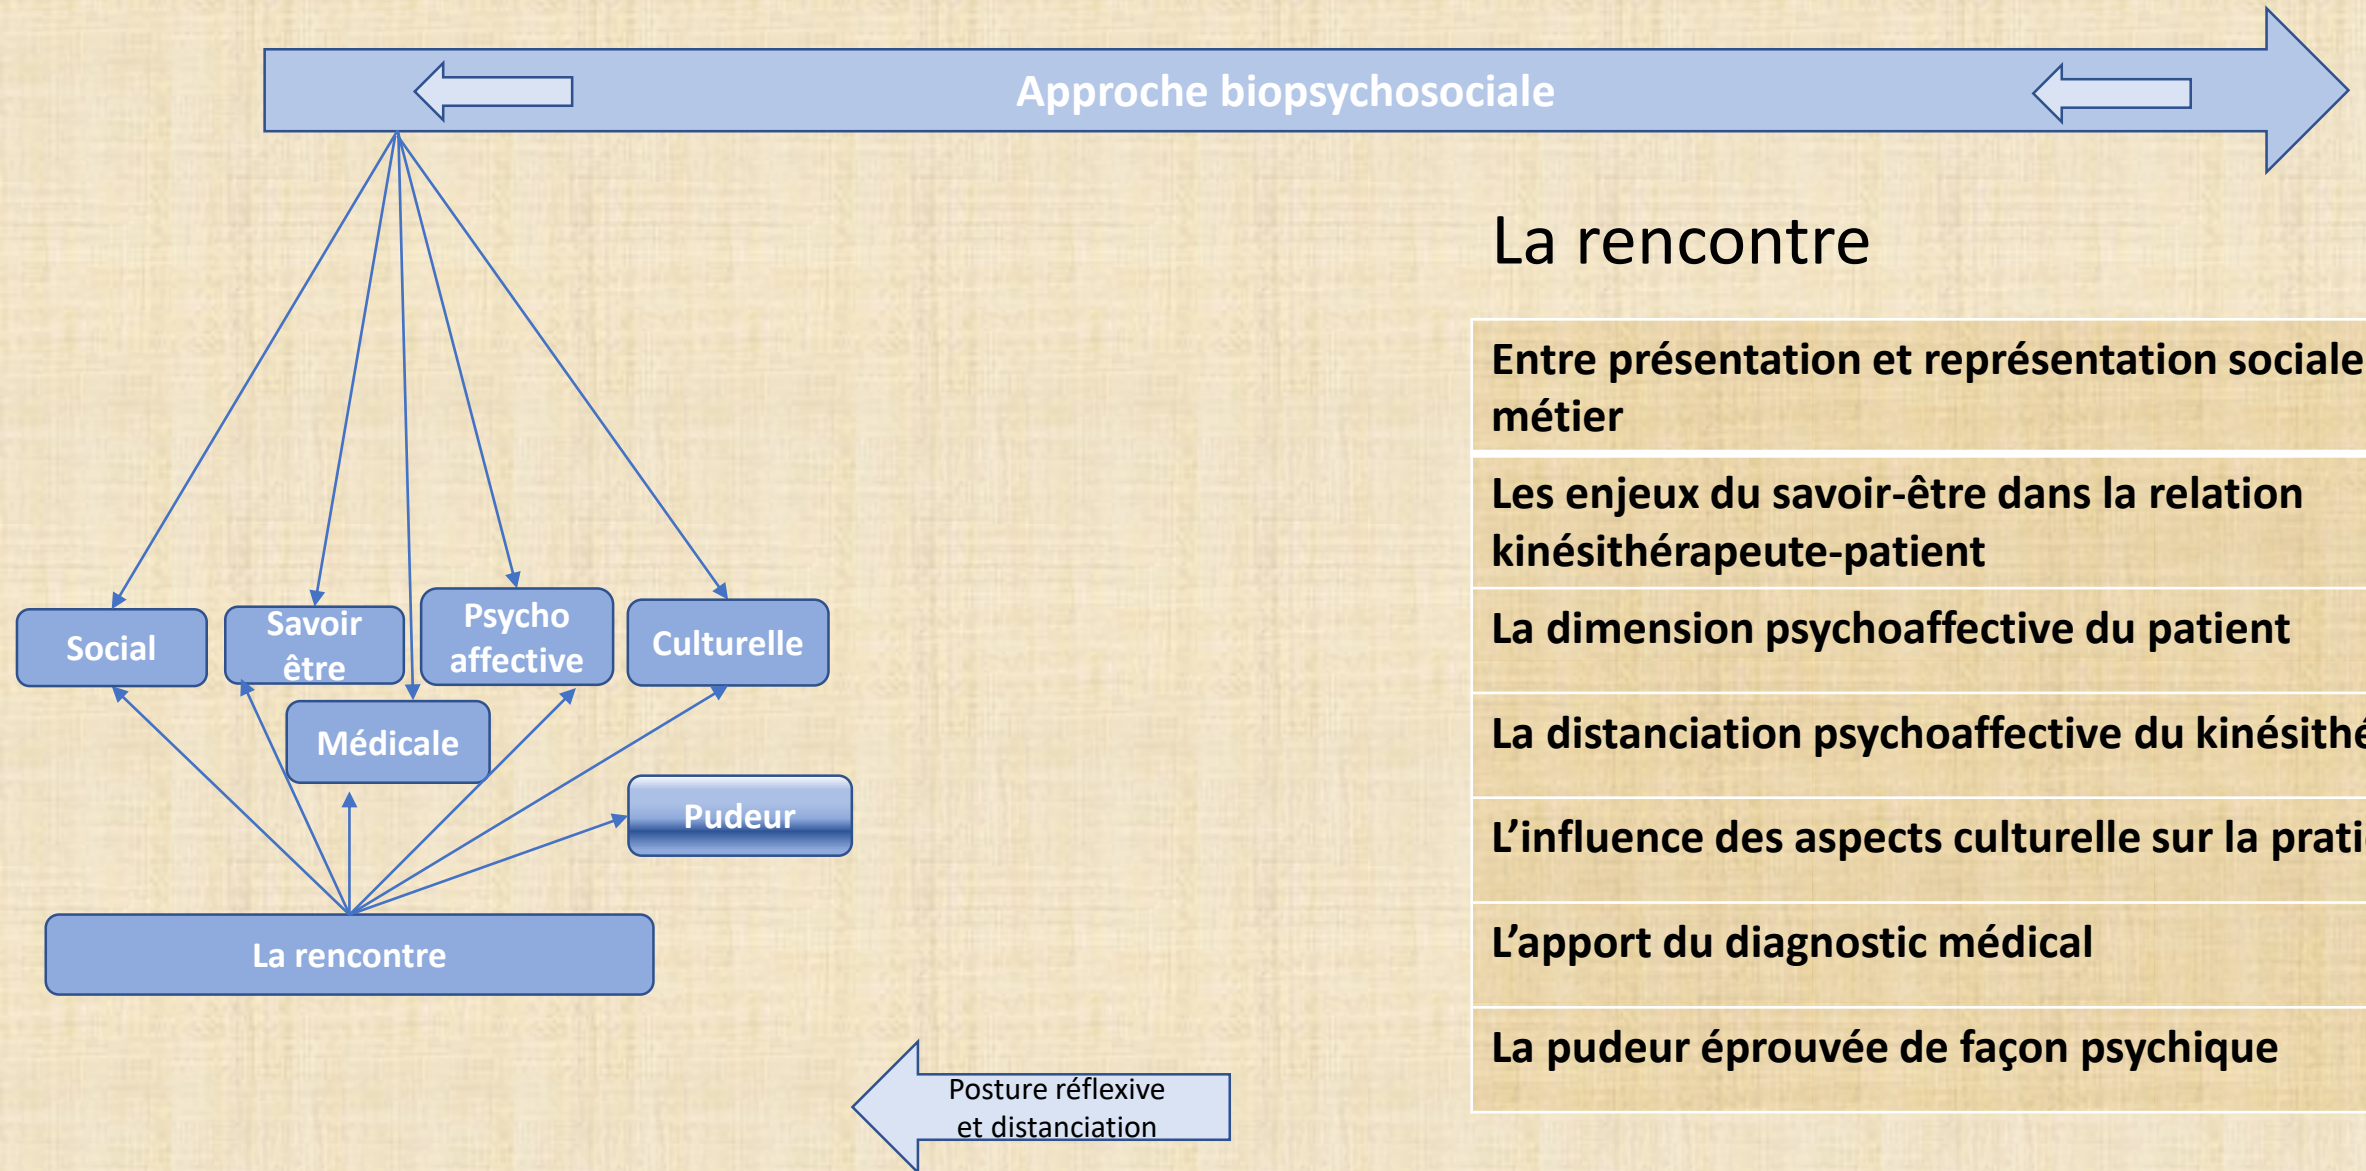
Approche biopsychosociale

Social

Savoir être

Psycho affective

Culturelle

Médicale

Pudeur

La rencontre

Posture réflexive et distanciation

La rencontre

| Entre présentation et représentation sociale métier |
|---|
| Les enjeux du savoir-être dans la relation kinésithérapeute-patient |
| La dimension psychoaffective du patient |
| La distanciation psychoaffective du kinésith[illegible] |
| L'influence des aspects culturelle sur la prati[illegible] |
| L'apport du diagnostic médical |
| La pudeur éprouvée de façon psychique |